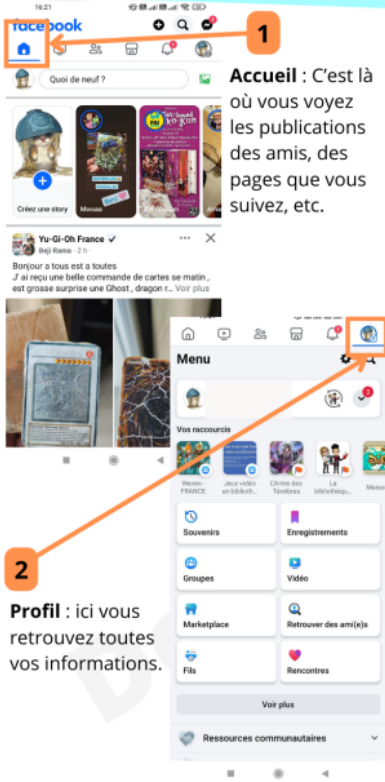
16:21

facebook

1

Quoi de neuf ?

Créez une story

Mercan

Accueil : C'est là où vous voyez les publications des amis, des pages que vous suivez, etc.

Yu-Gi-Oh France ✓
Beji Rama · 2 h

Bonjour a tous est a toutes
J' ai reçu une belle commande de cartes se matin , est grosse surprise une Ghost , dragon r... Voir plus

Menu

Vos raccourcis

Mercan FRANCE

Jeux vidéo en biblioth...

L'Antre des Ténèbres

La bibliothèqu...

Merca

Souvenirs

Enregistrements

Groupes

Vidéo

Marketplace

Retrouver des ami(e)s

Fils

Rencontres

Voir plus

Ressources communautaires

2

Profil : ici vous retrouvez toutes vos informations.